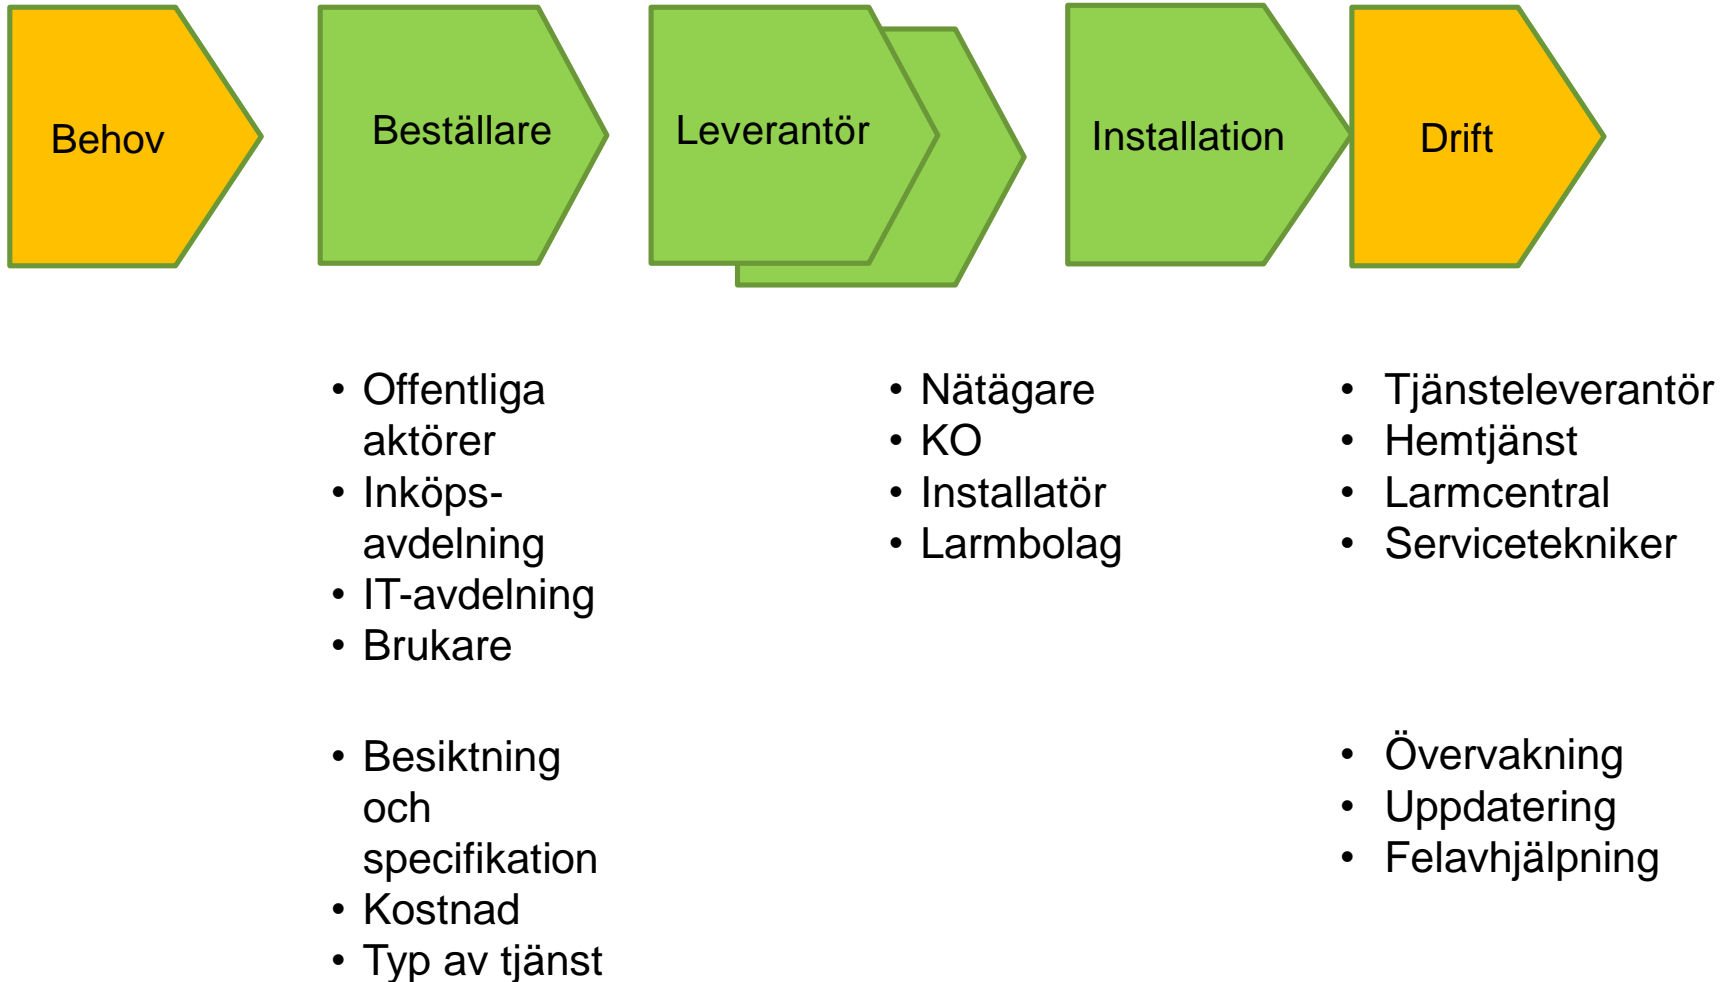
Behov

Beställare

Leverantör

Installation

Drift

- Offentliga aktörer
- Inköps-avdelning
- IT-avdelning
- Brukare

- Besiktning och specifikation
- Kostnad
- Typ av tjänst

- Nätägare
- KO
- Installatör
- Larmbolag

- Tjänsteleverantör
- Hemtjänst
- Larmcentral
- Servicetekniker

- Övervakning
- Uppdatering
- Felavhjälpning